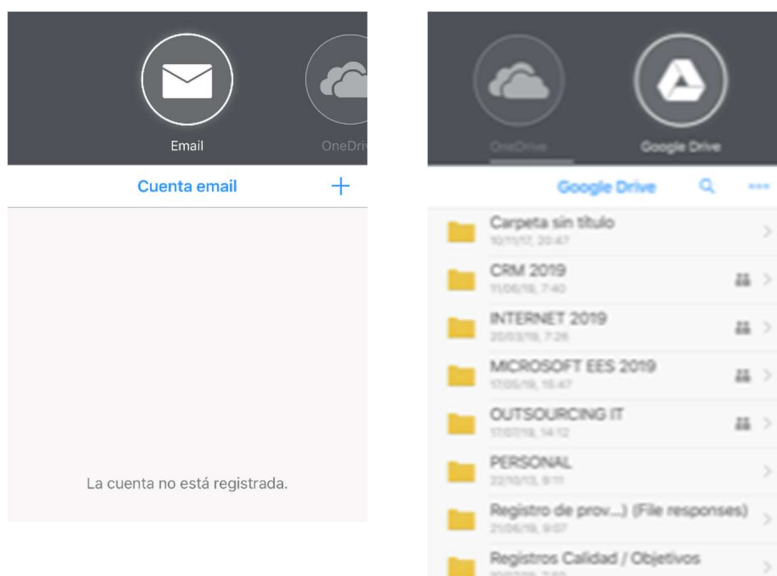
Email

OneDrive

Cuenta email

+

La cuenta no está registrada.

OneDrive

Google Drive

Google Drive

Carpeta sin título
10/11/17, 20:47

CRM 2019
11/06/19, 7:40

INTERNET 2019
20/03/19, 7:26

MICROSOFT EES 2019
17/05/19, 15:47

OUTSOURCING IT
17/07/19, 14:12

PERSONAL
22/10/13, 9:11

Registro de prov...) (File responses)
21/06/19, 9:07

Registros Calidad / Objetivos
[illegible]